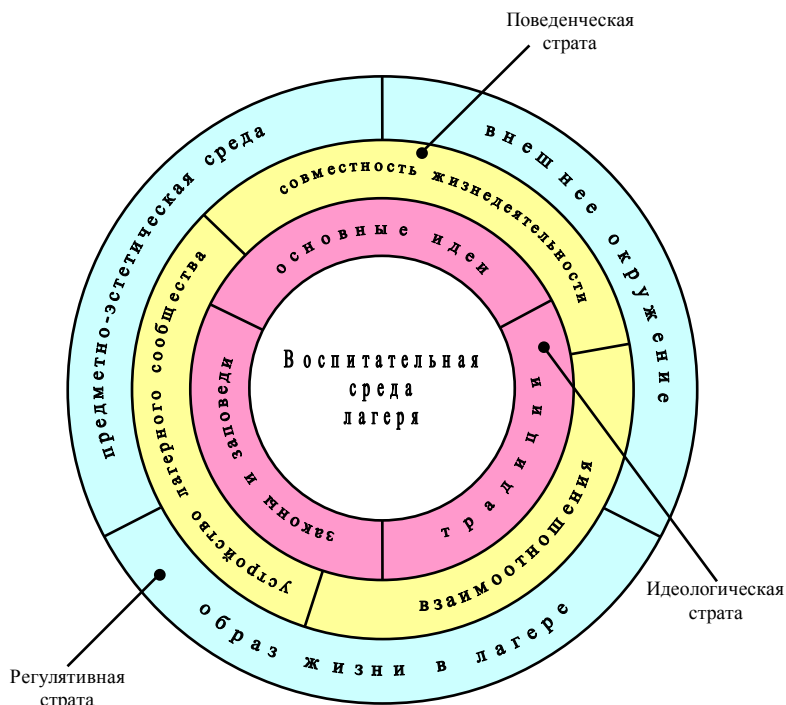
Поведенческая страта

предметно-эстетическая среда

внешнее окружение

совместность жизнедеятельности

основные идеи

устройство лагерного сообщества

законы и заповеди

Воспитательная среда лагеря

традиции

взаимоотношения

образ жизни в лагере

Идеологическая страта

Регулятивная страта